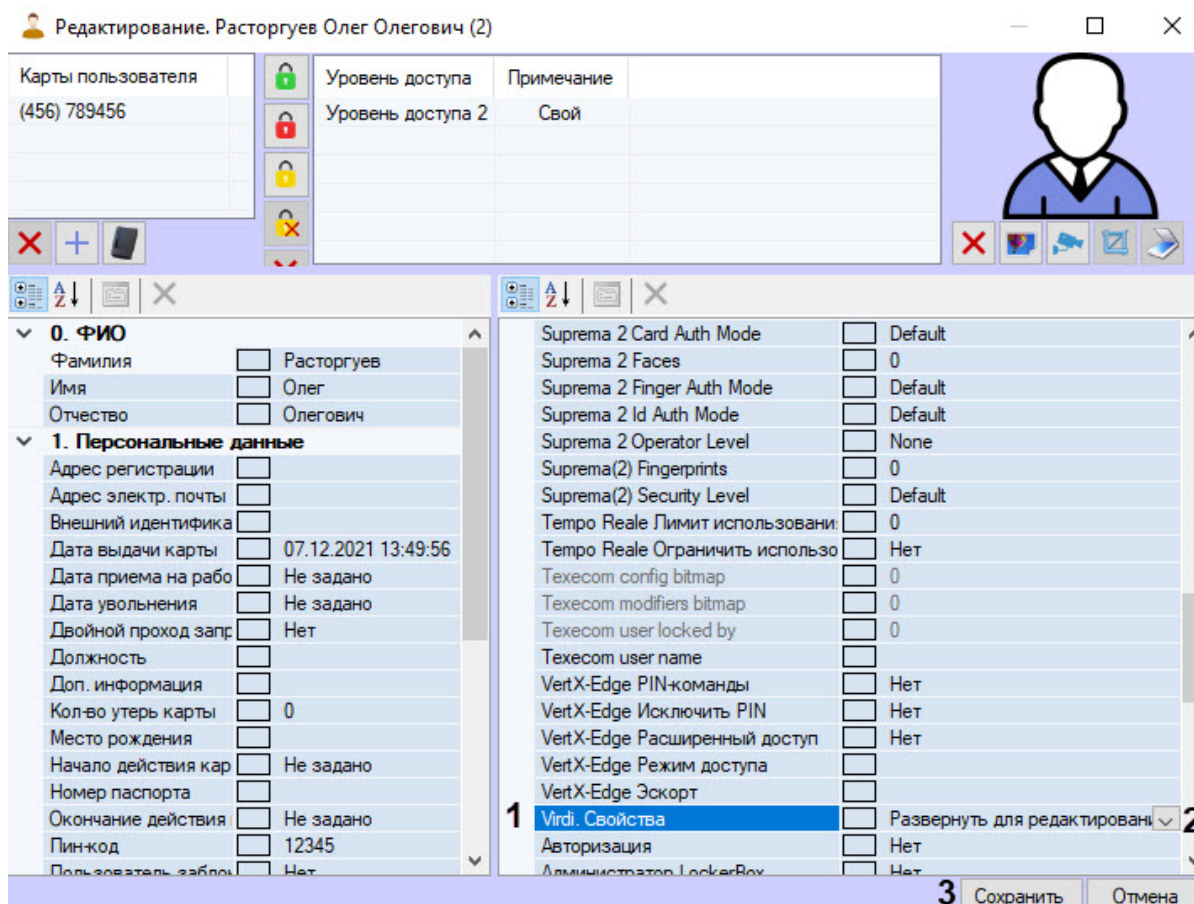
Редактирование. Расторгуев Олег Олегович (2)

| Карты пользователя |
|---|
| (456) 789456 |

| Уровень доступа | Примечание |
|---|---|
| Уровень доступа 2 | Свой |

0. ФИО
Фамилия Расторгуев
Имя Олег
Отчество Олегович
1. Персональные данные
Адрес регистрации
Адрес электр. почты
Внешний идентифика
Дата выдачи карты 07.12.2021 13:49:56
Дата приема на рабо Не задано
Дата увольнения Не задано
Двойной проход запр Нет
Должность
Доп. информация
Кол-во утерь карты 0
Место рождения
Начало действия кар Не задано
Номер паспорта
Окончание действия Не задано
Пин-код 12345
Пользователь заблок Нет

Suprema 2 Card Auth Mode Default
Suprema 2 Faces 0
Suprema 2 Finger Auth Mode Default
Suprema 2 Id Auth Mode Default
Suprema 2 Operator Level None
Suprema(2) Fingerprints 0
Suprema(2) Security Level Default
Tempo Reale Лимит использовани 0
Tempo Reale Ограничить использо Нет
Texecom config bitmap 0
Texecom modifiers bitmap 0
Texecom user locked by 0
Texecom user name
VertX-Edge PIN-команды Нет
VertX-Edge Исключить PIN Нет
VertX-Edge Расширенный доступ Нет
VertX-Edge Режим доступа
VertX-Edge Эскорт
1 Virdi. Свойства Развернуть для редактировани 2
Авторизация Нет
Администратор LockerBox Нет

3 Сохранить Отмена